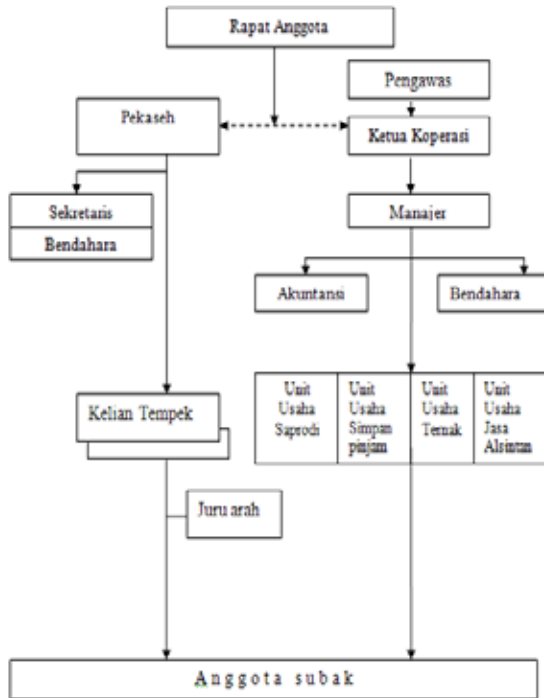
Rapat Anggota

Pengawas

Pekaseh

Ketua Koperasi

Sekretaris

Bendahara

Manajer

Akuntansi

Bendahara

| Unit Usaha Saprodi | Unit Usaha Simpan pinjam | Unit Usaha Ternak | Unit Usaha Jasa Alsintan |
|---|---|---|---|

Kelian Tempek

Juru arah

Anggota subak